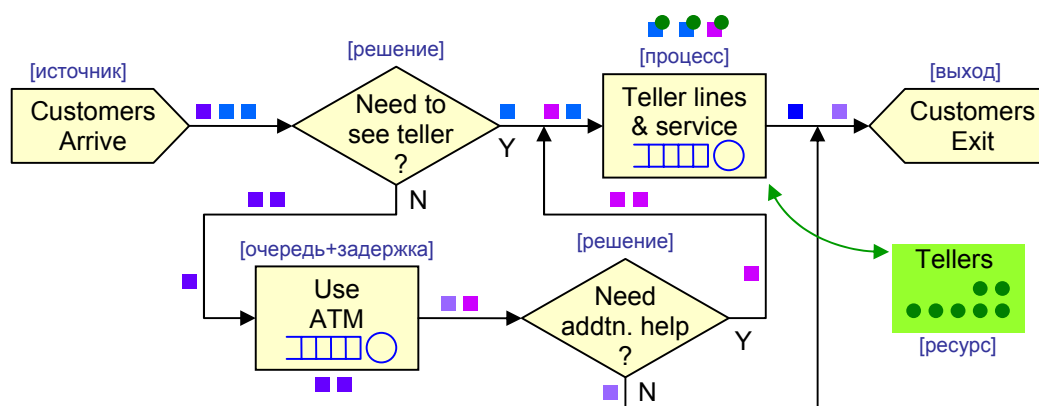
[источник]
Customers Arrive

[решение]
Need to see teller ?

Y

N

[процесс]
Teller lines & service

[выход]
Customers Exit

[очередь+задержка]
Use ATM

[решение]
Need addtn. help ?

Y

N

Tellers

[ресурс]